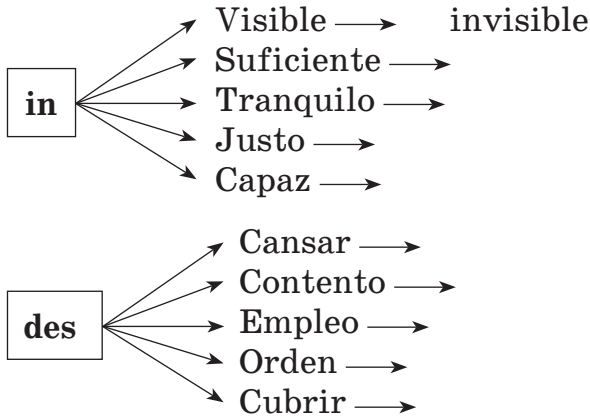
in

Visible $\longrightarrow$ invisible
Suficiente $\longrightarrow$
Tranquilo $\longrightarrow$
Justo $\longrightarrow$
Capaz $\longrightarrow$

des

Cansar $\longrightarrow$
Contento $\longrightarrow$
Empleo $\longrightarrow$
Orden $\longrightarrow$
Cubrir $\longrightarrow$